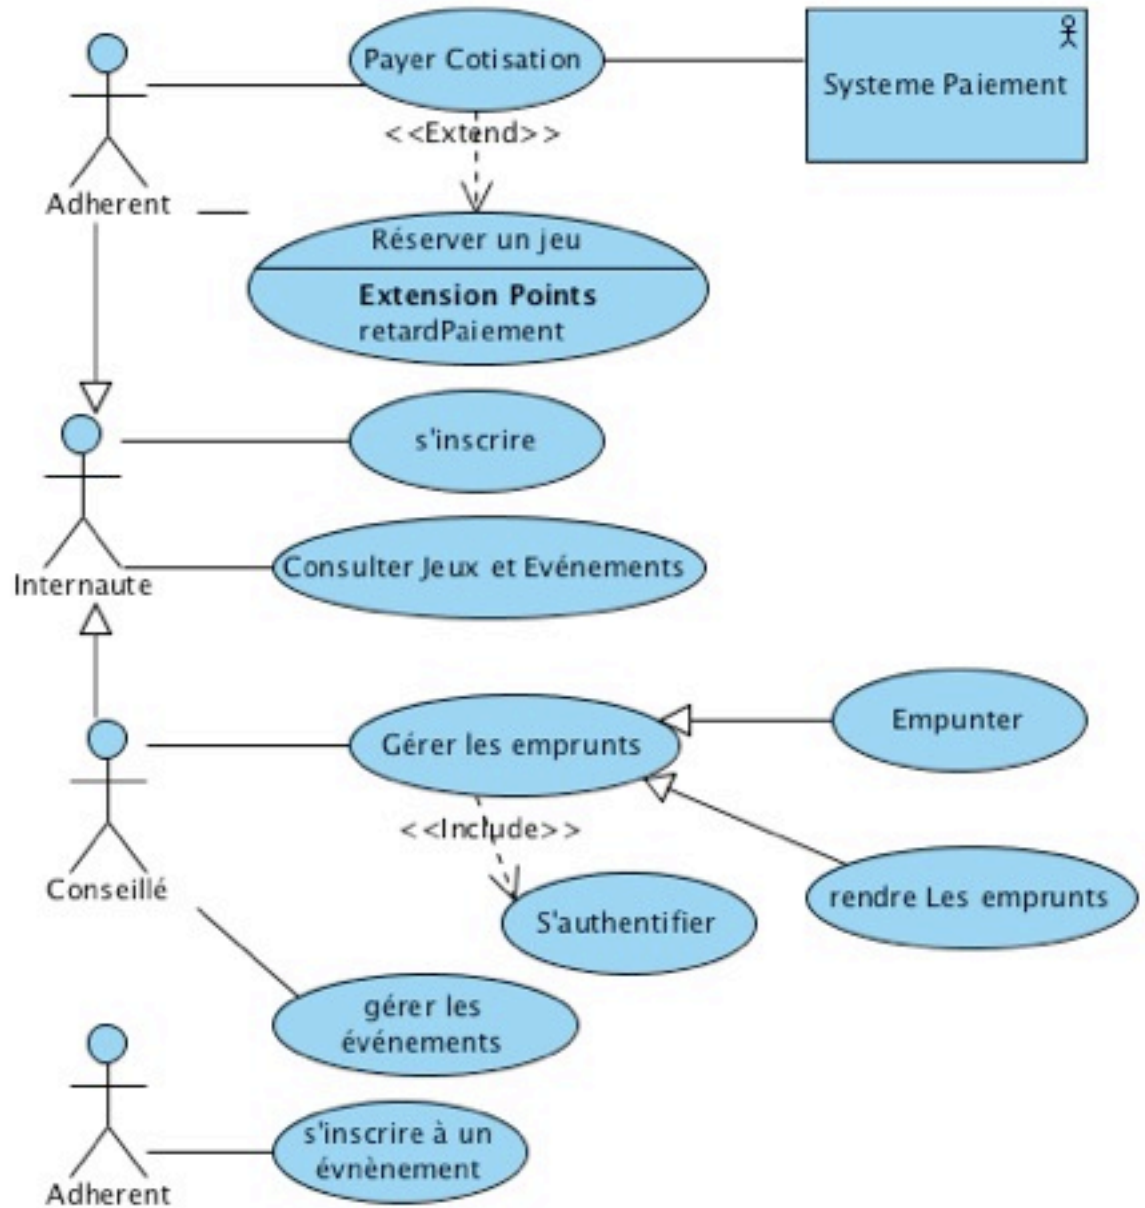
Payer Cotisation

Systeme Paiement

<<Extend>>

Adherent

Réserver un jeu

**Extension Points**
retardPaiement

s'inscrire

Consulter Jeux et Evénements

Internaute

Gérer les emprunts

Empunter

<<Include>>

Conseillé

S'authentifier

rendre Les emprunts

gérer les événements

s'inscrire à un évnènement

Adherent